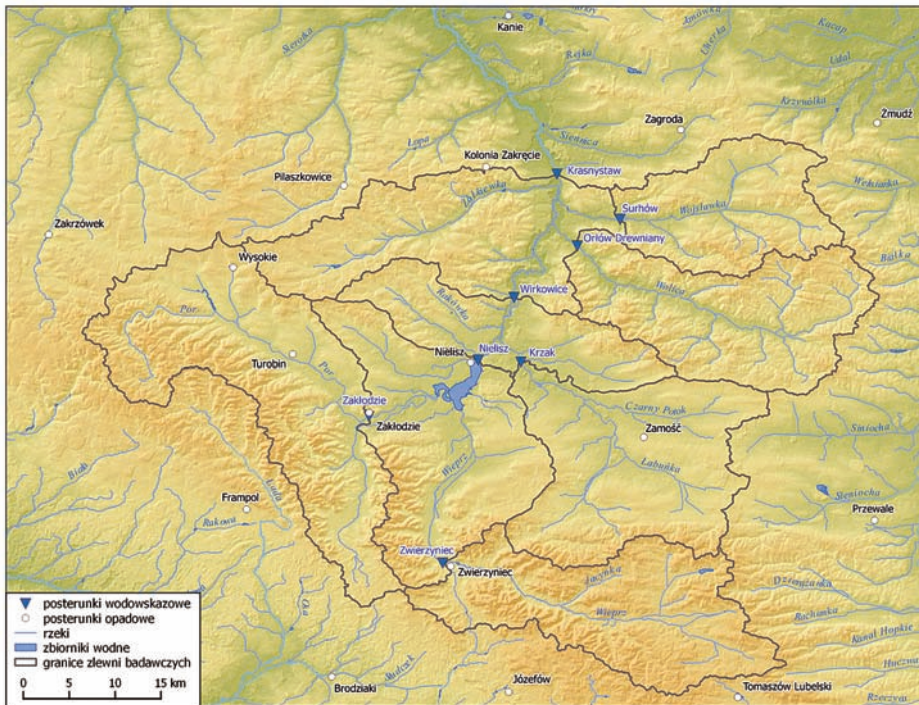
Kanie
Rejka
Jonówka
Udal
Kacap
Siekierka
Zagroda
Krzywólka
Żmudź
Siennica
Lepa
Kolonia Zakręcie
Krasnystaw
Pilaszkowice
Wolica
Surhów
Wojsławka
Zakrzówek
Orłów Drewniany
Wysokie
Bałka
Wirkowice
Por
Nielisz
Nielisz
Krzak
Turobin
Por
Zakłodzie
Zakłodzie
Czarny Potok
Zamość
Śmiocha
Labuńka
Wieprz
Bich
Ład
Frampol
Słeniocha
Przewale
Rakowa
Zwierzyniec
Zwierzyniec
Jacynka
Wieprz
Dzierzązka
Ład
Sołokija
Huczwa
Brodziaki
Józefów
Tomaszów Lubelski
Rzeczyca
posterunki wodowskazowe
posterunki opadowe
rzeki
zbiorniki wodne
granice zlewni badawczych
0 5 10 15 km